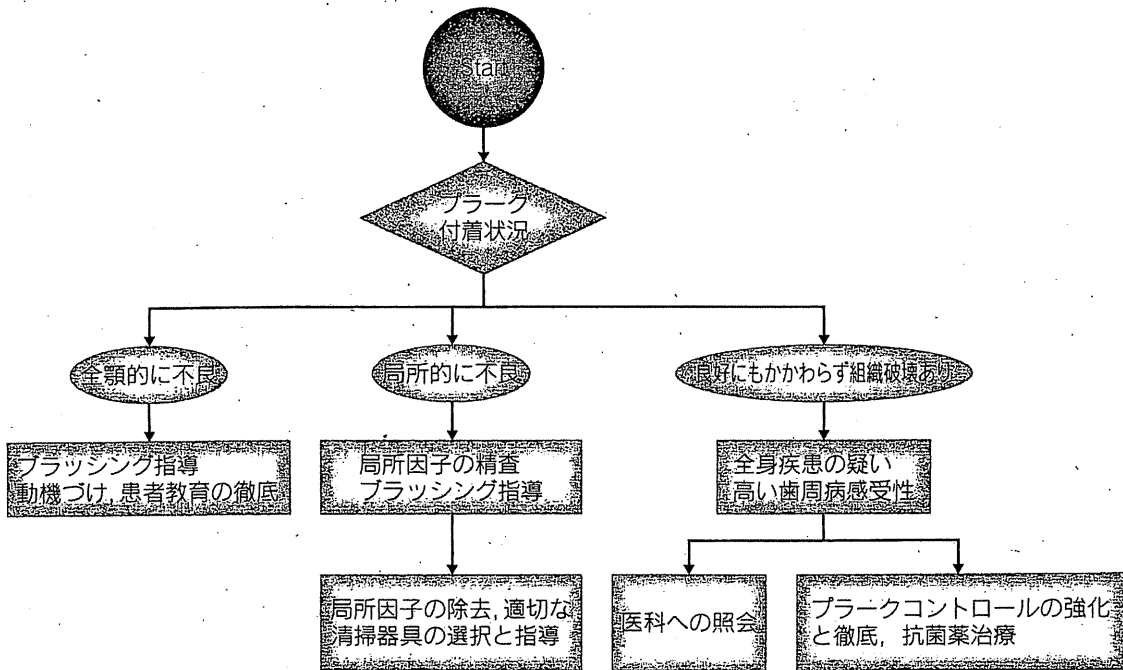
Start

プラーク付着状況

全顎的に不良

局所的に不良

良好にもかかわらず組織破壊あり

ブラッシング指導
動機づけ, 患者教育の徹底

局所因子の精査
ブラッシング指導

全身疾患の疑い
高い歯周病感受性

局所因子の除去, 適切な清掃器具の選択と指導

医科への照会

プラークコントロールの強化と徹底, 抗菌薬治療